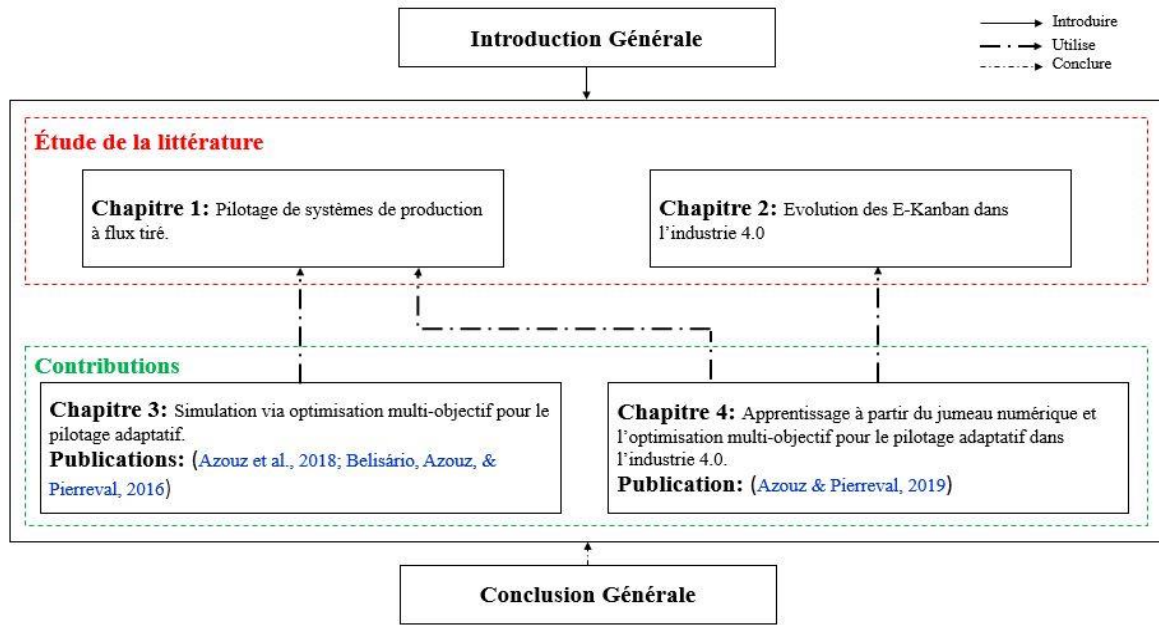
Introduction Générale

Introduire
Utilise
Conclure

Étude de la littérature

Chapitre 1: Pilotage de systèmes de production à flux tiré.

Chapitre 2: Evolution des E-Kanban dans l'industrie 4.0

Contributions

Chapitre 3: Simulation via optimisation multi-objectif pour le pilotage adaptatif.
Publications: (Azouz et al., 2018; Belisário, Azouz, & Pierreval, 2016)

Chapitre 4: Apprentissage à partir du jumeau numérique et l'optimisation multi-objectif pour le pilotage adaptatif dans l'industrie 4.0.
Publication: (Azouz & Pierreval, 2019)

Conclusion Générale